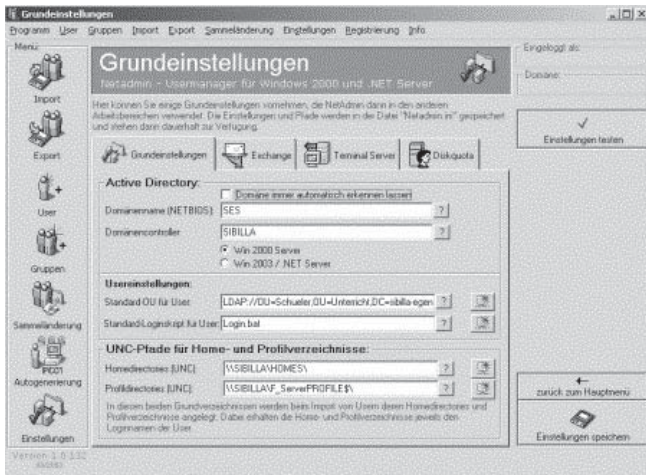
Grundeinstellungen

Programm User Gruppen Import Export Sammeländerung Einstellungen Registrierung Info

Menü

Import

Export

User

Gruppen

Sammeländerung

Autogenerierung

Einstellungen

Version 1.0.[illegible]

Grundeinstellungen

Netadmin - Usermanager für Windows 2000 und .NET Server

Hier können Sie einige Grundeinstellungen vornehmen, die NetAdmin dann in den anderen Arbeitsbereichen verwendet. Die Einstellungen und Pfade werden in der Datei "Netadmin.ini" gespeichert und stehen dann dauerhaft zur Verfügung.

Grundeinstellungen | Exchange | Terminal Server | Diskquota

Active Directory:

Domäne immer automatisch erkennen lassen

Domänenname (NETBIOS): SES ?

Domänencontroller: SIBILLA ?

Win 2000 Server

Win 2003 / .NET Server

Usereinstellungen:

Standard OU für User: LDAP://OU=Schueler,OU=Unterricht,DC=sibilla-egen ?

Standard-Loginskript für User: Login.bat ?

UNC-Pfade für Home- und Profilverzeichnisse:

Homedirectories (UNC): \\SIBILLA\HOMES\ ?

Profildirectories (UNC): \\SIBILLA\F_ServerPROFILE$\ ?

In diesen beiden Grundverzeichnissen werden beim Import von Usern deren Homedirectories und Profilverzeichnisse angelegt. Dabei erhalten die Home- und Profilverzeichnisse jeweils den Loginnamen der User.

Eingeloggt als:

Domäne:

Einstellungen testen

zurück zum Hauptmenü

Einstellungen speichern